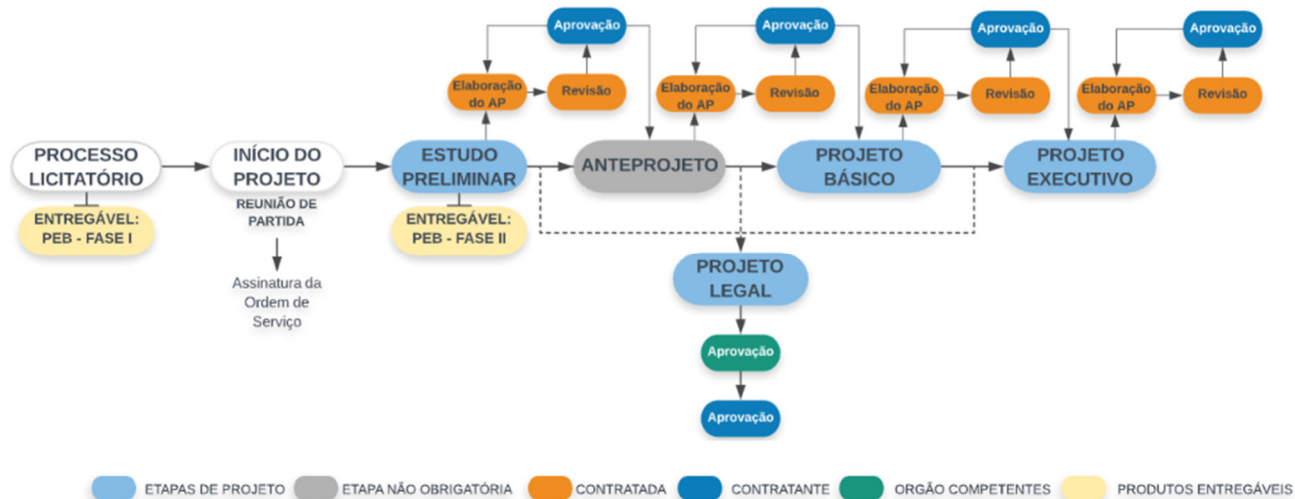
PROCESSO LICITATÓRIO

ENTREGÁVEL: PEB - FASE I

INÍCIO DO PROJETO

REUNIÃO DE PARTIDA

Assinatura da Ordem de Serviço

ESTUDO PRELIMINAR

ENTREGÁVEL: PEB - FASE II

Elaboração do AP

Revisão

Aprovação

ANTEPROJETO

Elaboração do AP

Revisão

Aprovação

PROJETO BÁSICO

Elaboração do AP

Revisão

Aprovação

PROJETO EXECUTIVO

Elaboração do AP

Revisão

Aprovação

PROJETO LEGAL

Aprovação

Aprovação

ETAPAS DE PROJETO
ETAPA NÃO OBRIGATÓRIA
CONTRATADA
CONTRATANTE
ORGÃO COMPETENTES
PRODUTOS ENTREGÁVEIS